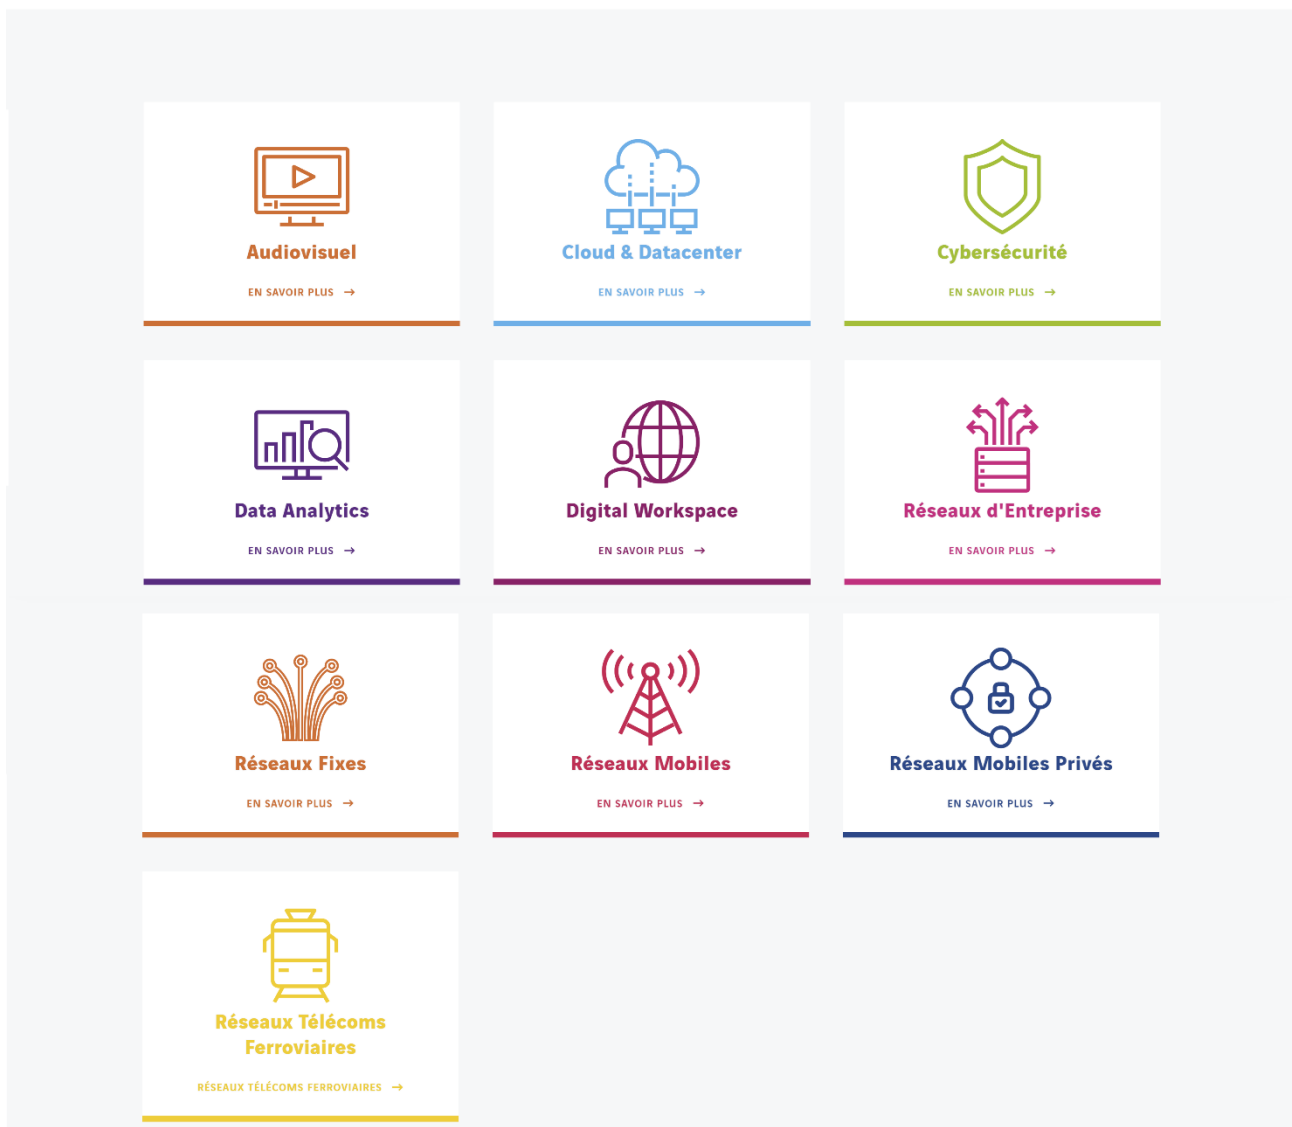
Audiovisuel

EN SAVOIR PLUS →

Cloud & Datacenter

EN SAVOIR PLUS →

Cybersécurité

EN SAVOIR PLUS →

Data Analytics

EN SAVOIR PLUS →

Digital Workspace

EN SAVOIR PLUS →

Réseaux d'Entreprise

EN SAVOIR PLUS →

Réseaux Fixes

EN SAVOIR PLUS →

Réseaux Mobiles

EN SAVOIR PLUS →

Réseaux Mobiles Privés

EN SAVOIR PLUS →

Réseaux Télécoms Ferroviaires

RÉSEAUX TÉLÉCOMS FERROVIAIRES →